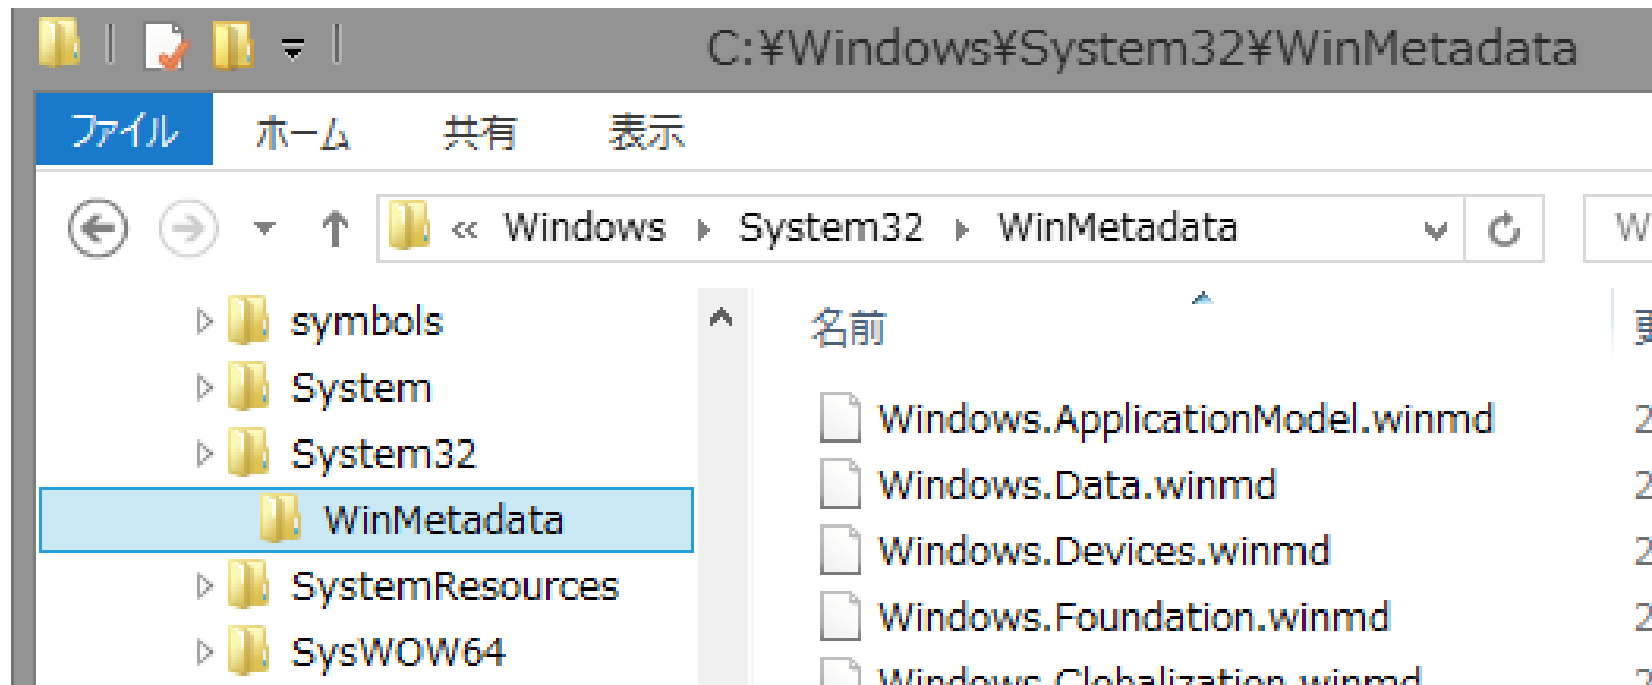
C:¥Windows¥System32¥WinMetadata

ファイル ホーム 共有 表示

« Windows ▸ System32 ▸ WinMetadata

W

symbols
System
System32
WinMetadata
SystemResources
SysWOW64

名前

Windows.ApplicationModel.winmd
Windows.Data.winmd
Windows.Devices.winmd
Windows.Foundation.winmd
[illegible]

2
2
2
2